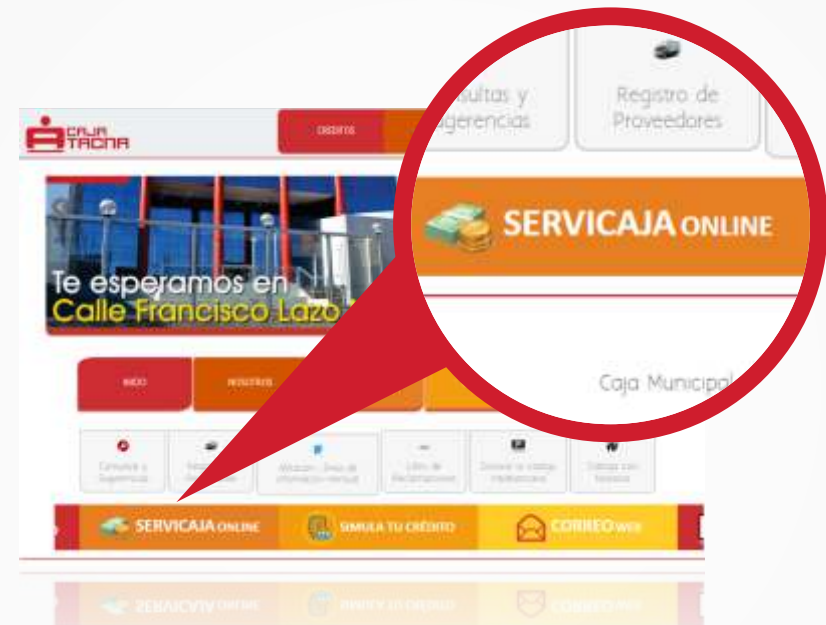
CAJA TACNA

CREDITOS

...sultas y ...ugerencias

Registro de Proveedores

SERVICAJA ONLINE

Te esperamos en Calle Francisco Lazo

INICIO

NOSOTROS

Caja Municipal

Consultas y Sugerencias

Libro de Reclamaciones

SERVICAJA ONLINE

SIMULA TU CRÉDITO

CORREO WEB